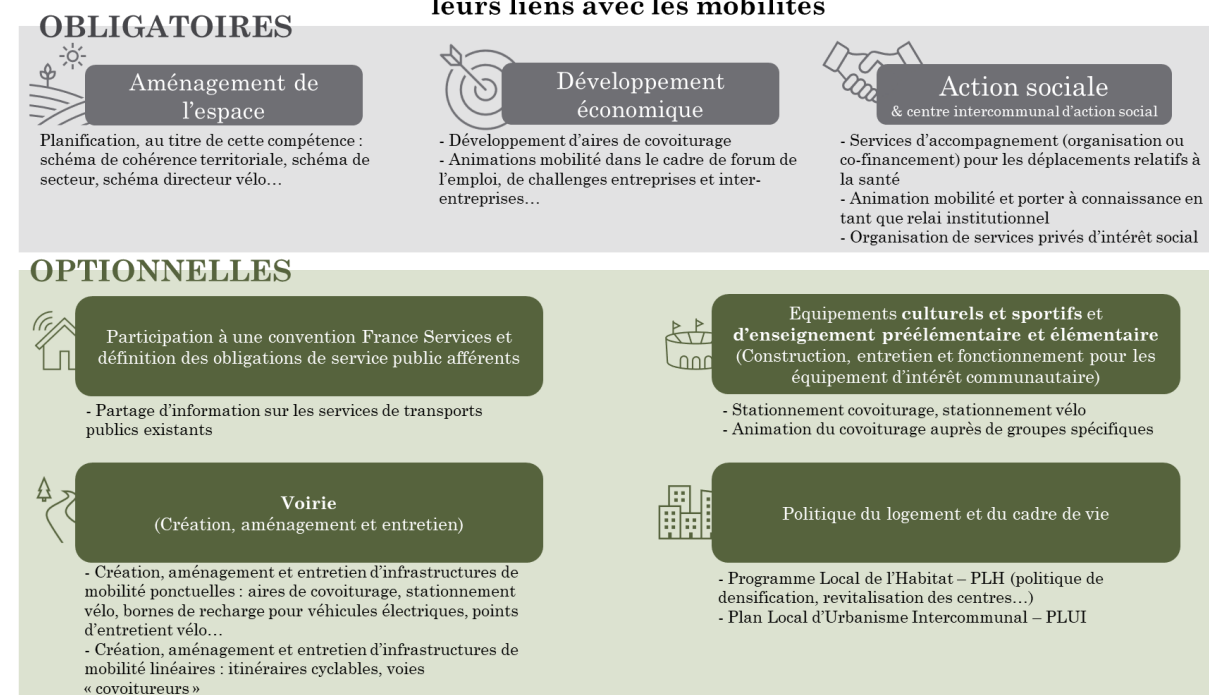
leurs liens avec les mobilités

OBLIGATOIRES

Aménagement de l'espace

Planification, au titre de cette compétence : schéma de cohérence territoriale, schéma de secteur, schéma directeur vélo…

Développement économique

- Développement d'aires de covoiturage
- Animations mobilité dans le cadre de forum de l'emploi, de challenges entreprises et inter-entreprises…

Action sociale
& centre intercommunal d'action social

- Services d'accompagnement (organisation ou co-financement) pour les déplacements relatifs à la santé
- Animation mobilité et porter à connaissance en tant que relai institutionnel
- Organisation de services privés d'intérêt social

OPTIONNELLES

Participation à une convention France Services et définition des obligations de service public afférents

- Partage d'information sur les services de transports publics existants

Equipements culturels et sportifs et d'enseignement préélémentaire et élémentaire (Construction, entretien et fonctionnement pour les équipement d'intérêt communautaire)

- Stationnement covoiturage, stationnement vélo
- Animation du covoiturage auprès de groupes spécifiques

Voirie
(Création, aménagement et entretien)

- Création, aménagement et entretien d'infrastructures de mobilité ponctuelles : aires de covoiturage, stationnement vélo, bornes de recharge pour véhicules électriques, points d'entretient vélo…
- Création, aménagement et entretien d'infrastructures de mobilité linéaires : itinéraires cyclables, voies « covoitureurs »

Politique du logement et du cadre de vie

- Programme Local de l'Habitat – PLH (politique de densification, revitalisation des centres…)
- Plan Local d'Urbanisme Intercommunal – PLUI